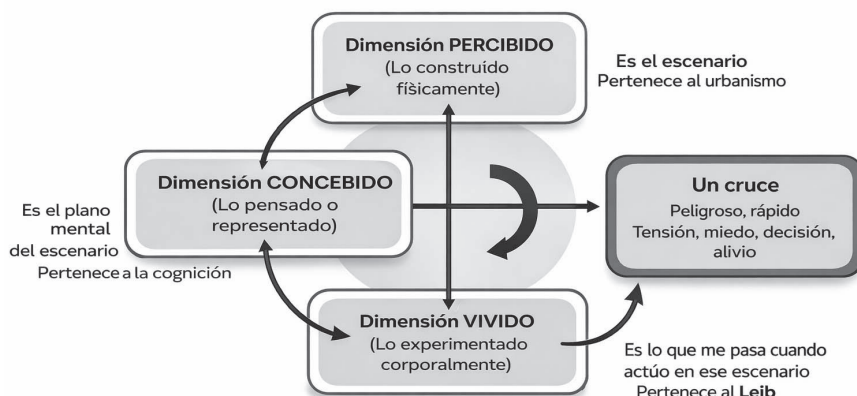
Dimensión PERCIBIDO
(Lo construído físicamente)

Es el escenario
Pertenece al urbanismo

Es el plano mental del escenario
Pertenece a la cognición

Dimensión CONCEBIDO
(Lo pensado o representado)

Un cruce
Peligroso, rápido
Tensión, miedo, decisión, alivio

Dimensión VIVIDO
(Lo experimentado corporalmente)

Es lo que me pasa cuando actúo en ese escenario
Pertenece al **Leib**